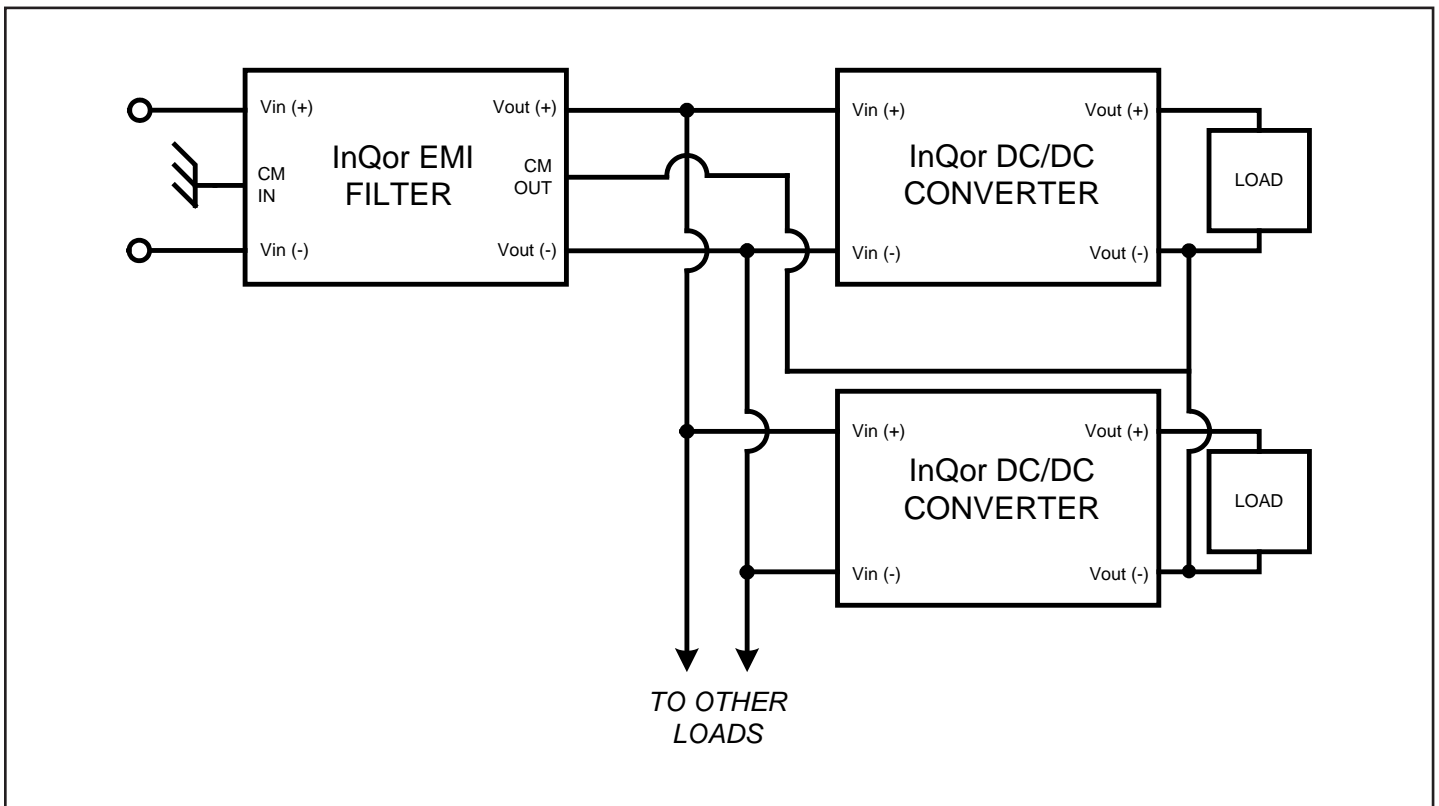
Vin (+)
CM IN
Vin (-)
InQor EMI FILTER
Vout (+)
CM OUT
Vout (-)

Vin (+)
Vin (-)
InQor DC/DC CONVERTER
Vout (+)
Vout (-)
LOAD

Vin (+)
Vin (-)
InQor DC/DC CONVERTER
Vout (+)
Vout (-)
LOAD

TO OTHER LOADS